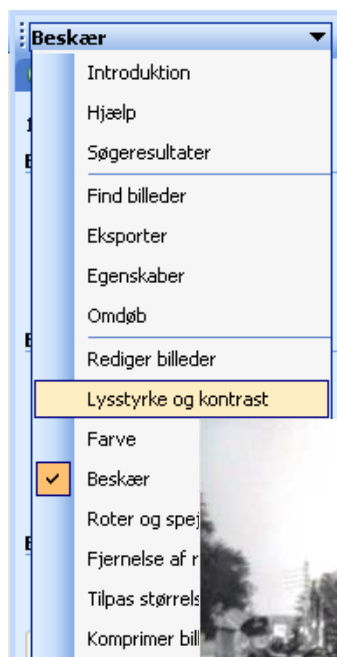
Beskær

Introduktion

Hjælp

Søgeresultater

Find billeder

Eksporter

Egenskaber

Omdøb

Rediger billeder

Lysstyrke og kontrast

Farve

Beskær

Roter og spej

Fjernelse af r

Tilpas størrels

Komprimer bill